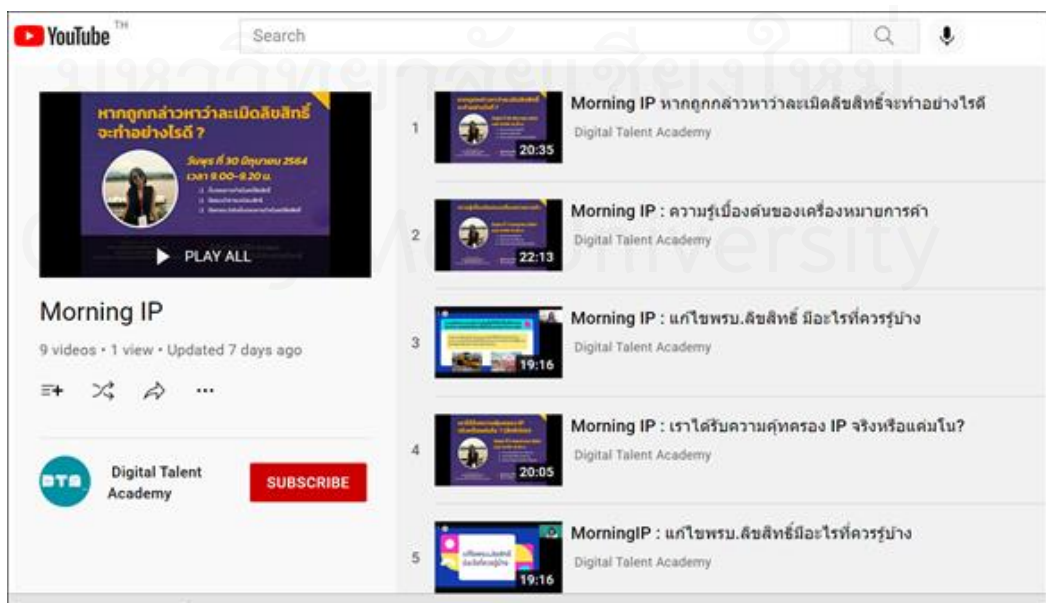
YouTube TH

Search

หากถูกกล่าวหาว่าละเมิดลิขสิทธิ์จะทำอย่างไรดี ?

วันพุธ ที่ 30 มิถุนายน 2564
เวลา 9.00-9.20 น.

PLAY ALL

Morning IP

9 videos • 1 view • Updated 7 days ago

DTA Digital Talent Academy

SUBSCRIBE

1 20:35 Morning IP หากถูกกล่าวหาว่าละเมิดลิขสิทธิ์จะทำอย่างไรดี
Digital Talent Academy

2 22:13 Morning IP : ความรู้เบื้องต้นของเครื่องหมายการค้า
Digital Talent Academy

3 19:16 Morning IP : แก้ไขพรบ.ลิขสิทธิ์ มีอะไรที่ควรรู้บ้าง
Digital Talent Academy

4 20:05 Morning IP : เราได้รับความคุ้มครอง IP จริงหรือแค่มโน?
Digital Talent Academy

5 19:16 MorningIP : แก้ไขพรบ.ลิขสิทธิ์มีอะไรที่ควรรู้บ้าง
Digital Talent Academy